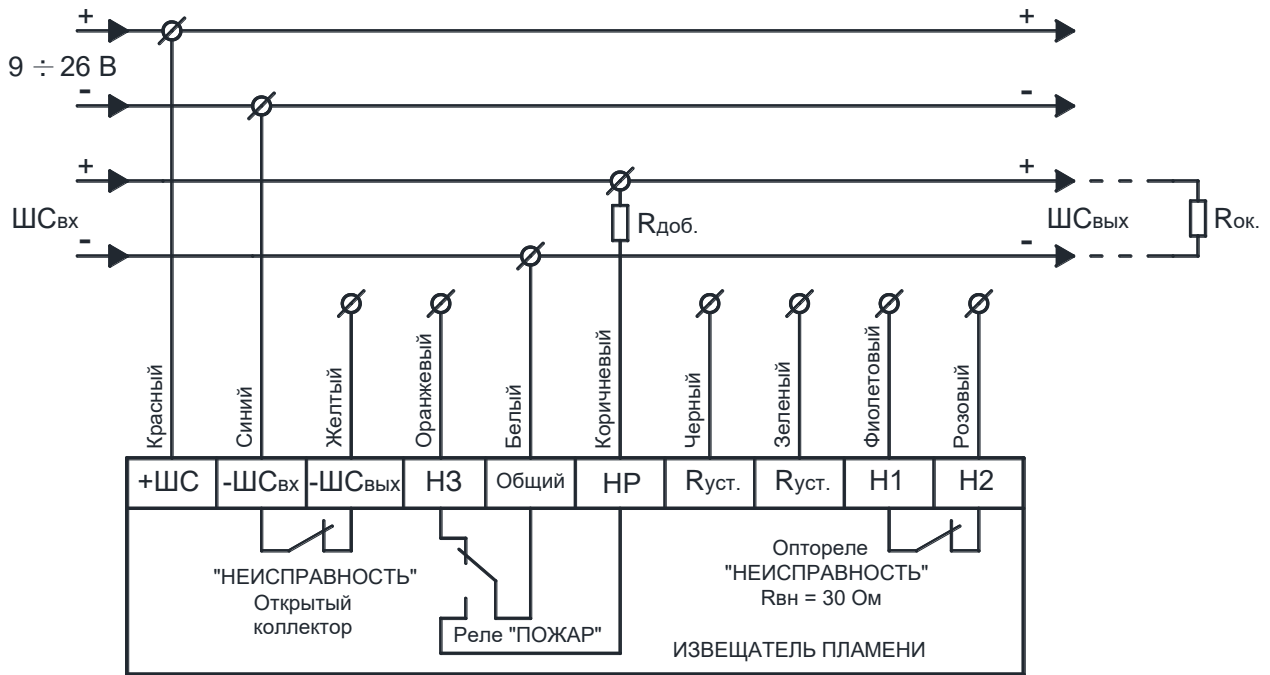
+
+
9 ÷ 26 В
-
-
+
+
ШС$_{вх}$
R$_{доб.}$
ШС$_{вых}$
R$_{ок.}$
-
-

Красный
Синий
Желтый
Оранжевый
Белый
Коричневый
Черный
Зеленый
Фиолетовый
Розовый

| +ШС | -ШС$_{вх}$ | -ШС$_{вых}$ | НЗ | Общий | НР | R$_{уст.}$ | R$_{уст.}$ | Н1 | Н2 |
|---|---|---|---|---|---|---|---|---|---|

"НЕИСПРАВНОСТЬ"
Открытый
коллектор

Реле "ПОЖАР"

Оптореле
"НЕИСПРАВНОСТЬ"
R$_{вн}$ = 30 Ом

ИЗВЕЩАТЕЛЬ ПЛАМЕНИ